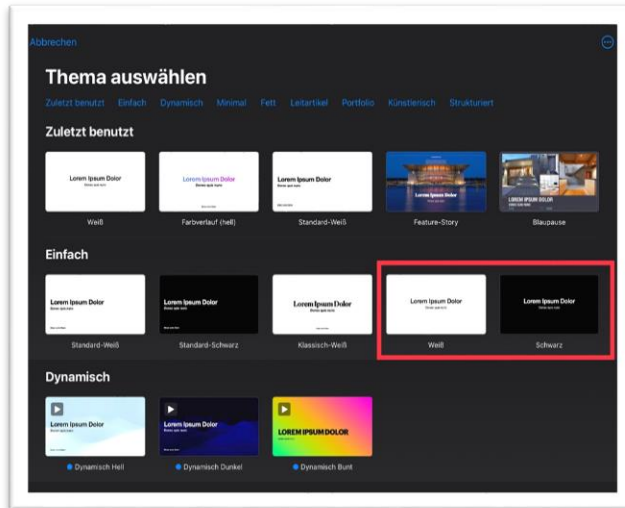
Abbrechen

Thema auswählen

Zuletzt benutzt Einfach Dynamisch Minimal Fett Leitartikel Portfolio Künstlerisch Strukturiert

Zuletzt benutzt

Lorem Ipsum Dolor
Weiß

Lorem Ipsum Dolor
Farbverlauf (hell)

Lorem Ipsum Dolor
Standard-Weiß

Lorem Ipsum Dolor
Feature-Story

LOREM IPSUM DOLOR
Blaupause

Einfach

Lorem Ipsum Dolor
Standard-Weiß

Lorem Ipsum Dolor
Standard-Schwarz

Lorem Ipsum Dolor
Klassisch-Weiß

Lorem Ipsum Dolor
Weiß

Lorem Ipsum Dolor
Schwarz

Dynamisch

Lorem Ipsum Dolor
Dynamisch Hell

Lorem Ipsum Dolor
Dynamisch Dunkel

LOREM IPSUM DOLOR
Dynamisch Bunt